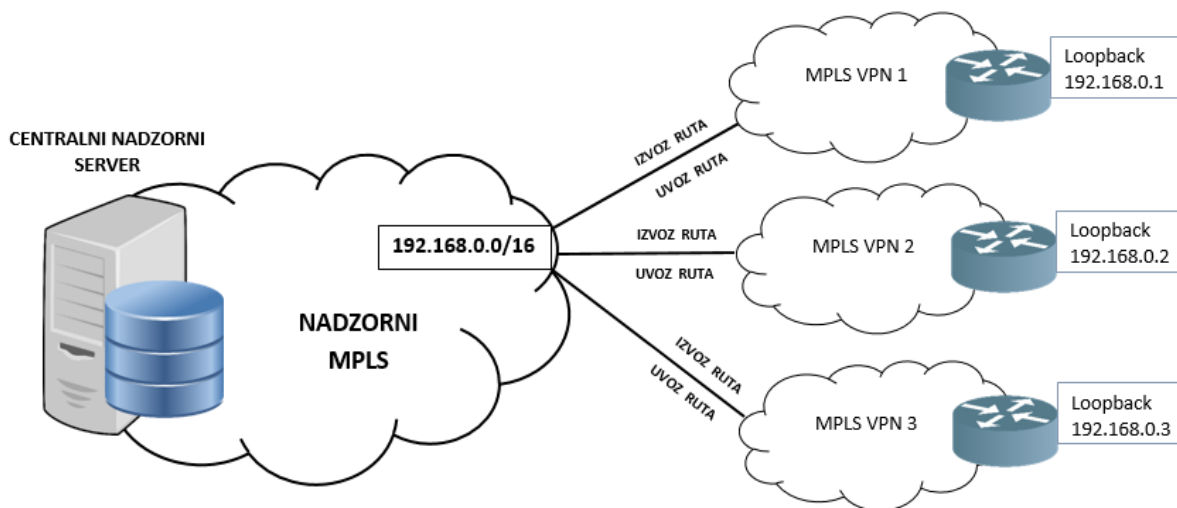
CENTRALNI NADZORNI SERVER

NADZORNI MPLS

192.168.0.0/16

IZVOZ RUTA

UVOZ RUTA

MPLS VPN 1

Loopback
192.168.0.1

IZVOZ RUTA

UVOZ RUTA

MPLS VPN 2

Loopback
192.168.0.2

IZVOZ RUTA

UVOZ RUTA

MPLS VPN 3

Loopback
192.168.0.3